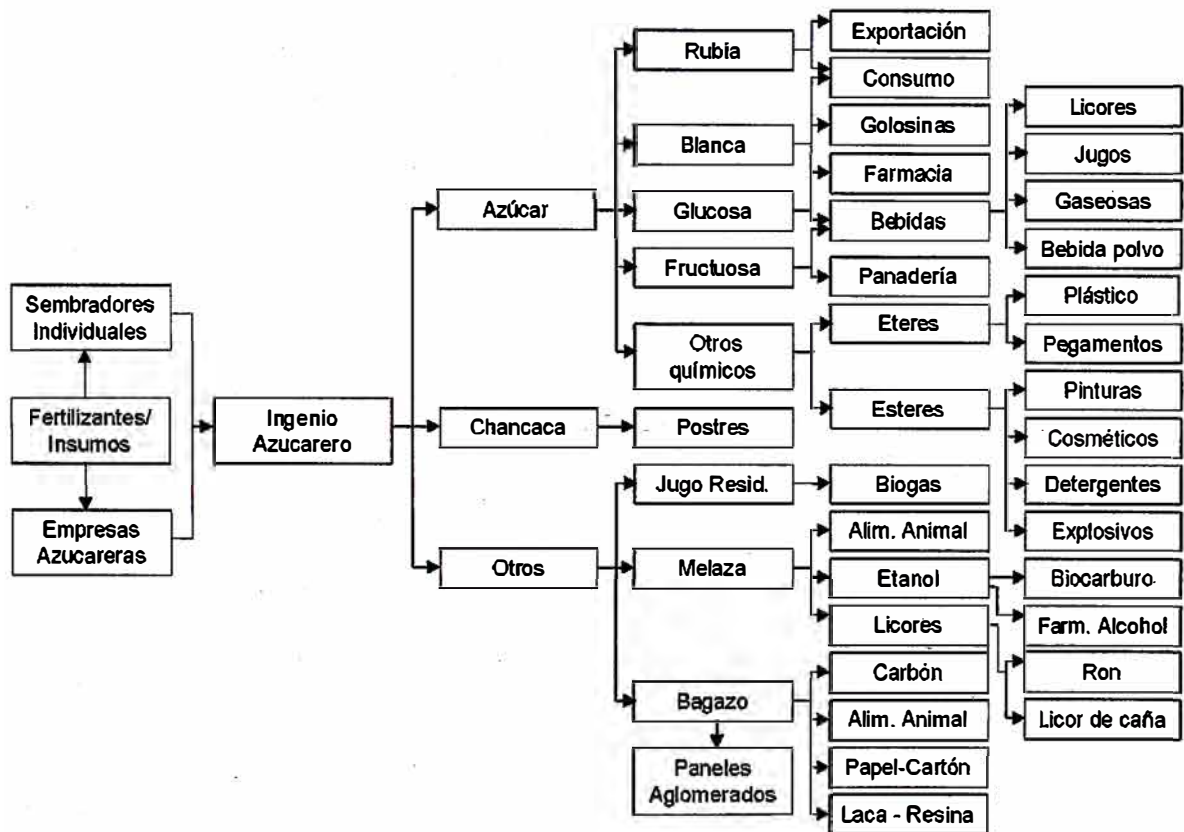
Sembradores Individuales

Fertilizantes/ Insumos

Empresas Azucareras

Ingenio Azucarero

Azúcar

Chancaca

Otros

Rubia

Blanca

Glucosa

Fructuosa

Otros químicos

Postres

Jugo Resid.

Melaza

Bagazo

Paneles Aglomerados

Exportación

Consumo

Golosinas

Farmacia

Bebidas

Panadería

Eteres

Esteres

Biogas

Alim. Animal

Etanol

Licores

Carbón

Alim. Animal

Papel-Cartón

Laca - Resina

Licores

Jugos

Gaseosas

Bebida polvo

Plástico

Pegamentos

Pinturas

Cosméticos

Detergentes

Explosivos

Biocarburo

Farm. Alcohol

Ron

Licor de caña